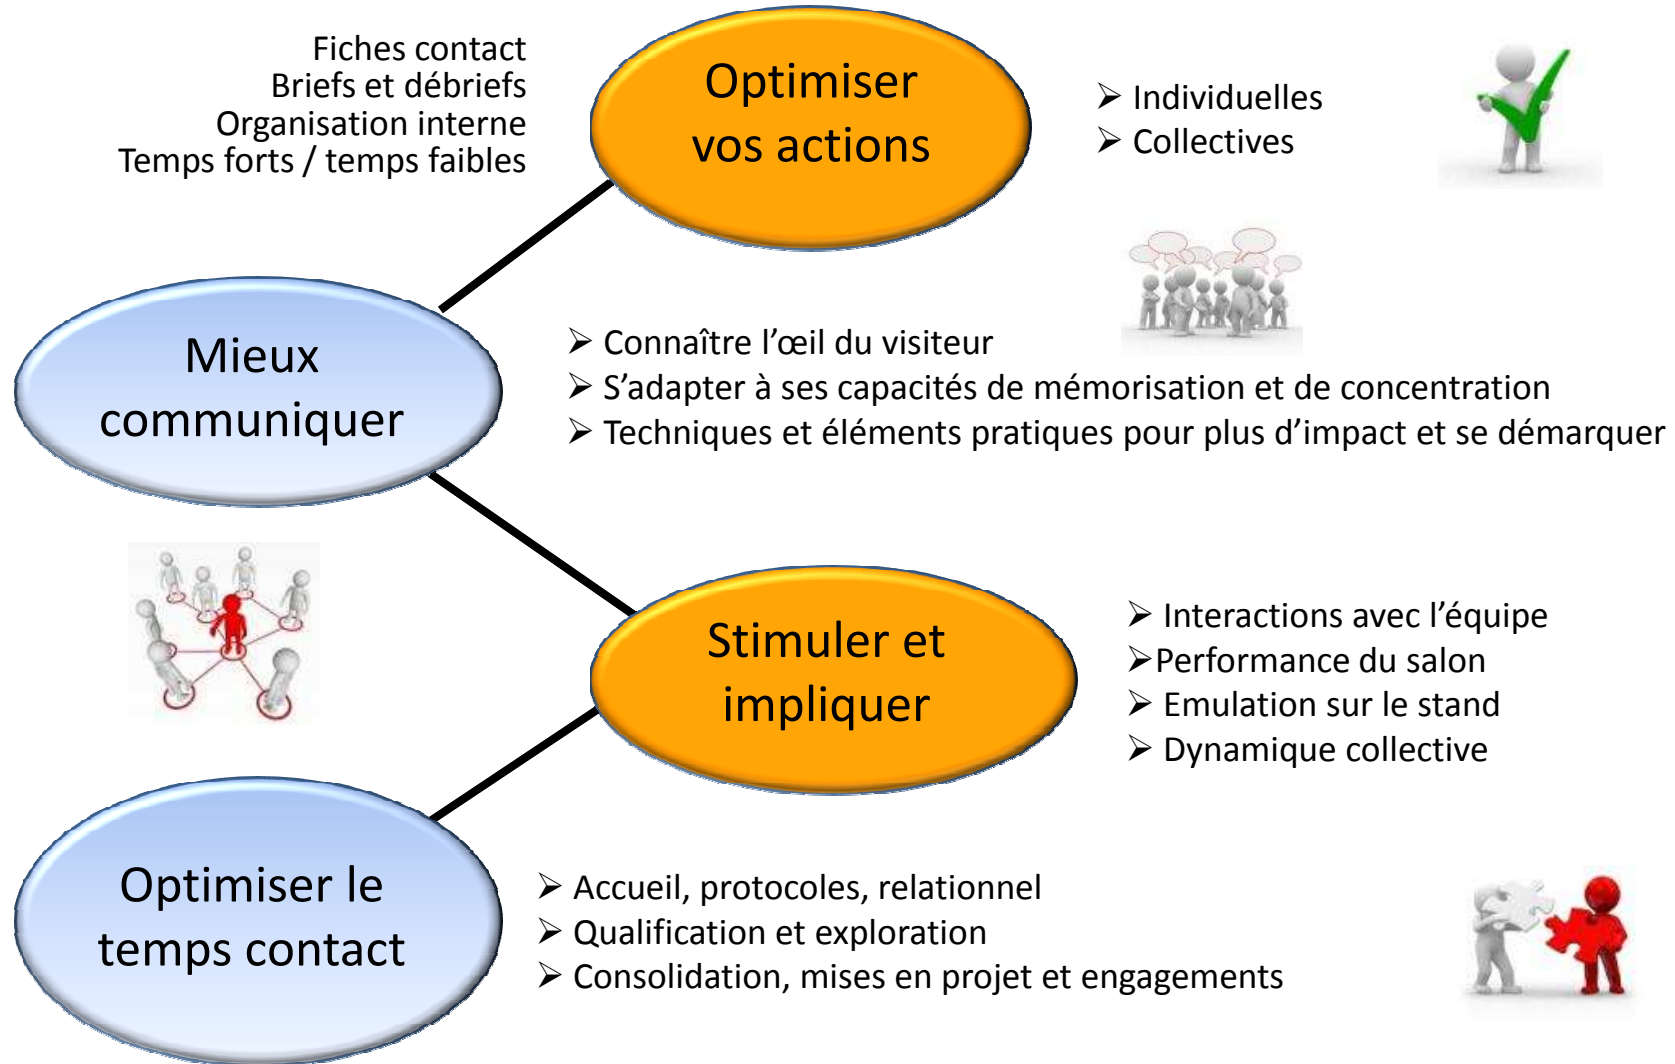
Fiches contact
Briefs et débriefs
Organisation interne
Temps forts / temps faibles

Optimiser vos actions

➢ Individuelles
➢ Collectives

Mieux communiquer

➢ Connaître l'œil du visiteur
➢ S'adapter à ses capacités de mémorisation et de concentration
➢ Techniques et éléments pratiques pour plus d'impact et se démarquer

Stimuler et impliquer

➢ Interactions avec l'équipe
➢ Performance du salon
➢ Emulation sur le stand
➢ Dynamique collective

Optimiser le temps contact

➢ Accueil, protocoles, relationnel
➢ Qualification et exploration
➢ Consolidation, mises en projet et engagements